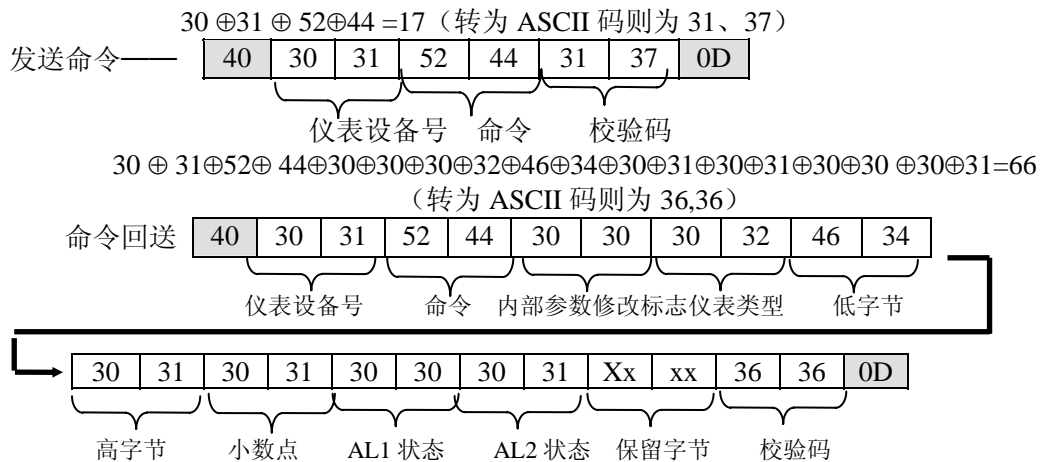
30 ⊕31 ⊕ 52⊕44 =17（转为 ASCII 码则为 31、37）

发送命令——

| 40 | 30 | 31 | 52 | 44 | 31 | 37 | 0D |
|---|---|---|---|---|---|---|---|

仪表设备号 命令 校验码

30 ⊕ 31⊕52⊕ 44⊕30⊕30⊕30⊕32⊕46⊕34⊕30⊕31⊕30⊕31⊕30⊕30 ⊕30⊕31=66

（转为 ASCII 码则为 36,36）

命令回送

| 40 | 30 | 31 | 52 | 44 | 30 | 30 | 30 | 32 | 46 | 34 |
|---|---|---|---|---|---|---|---|---|---|---|

仪表设备号 命令 内部参数修改标志 仪表类型 低字节

| 30 | 31 | 30 | 31 | 30 | 30 | 30 | 31 | Xx | xx | 36 | 36 | 0D |
|---|---|---|---|---|---|---|---|---|---|---|---|---|

高字节 小数点 AL1 状态 AL2 状态 保留字节 校验码